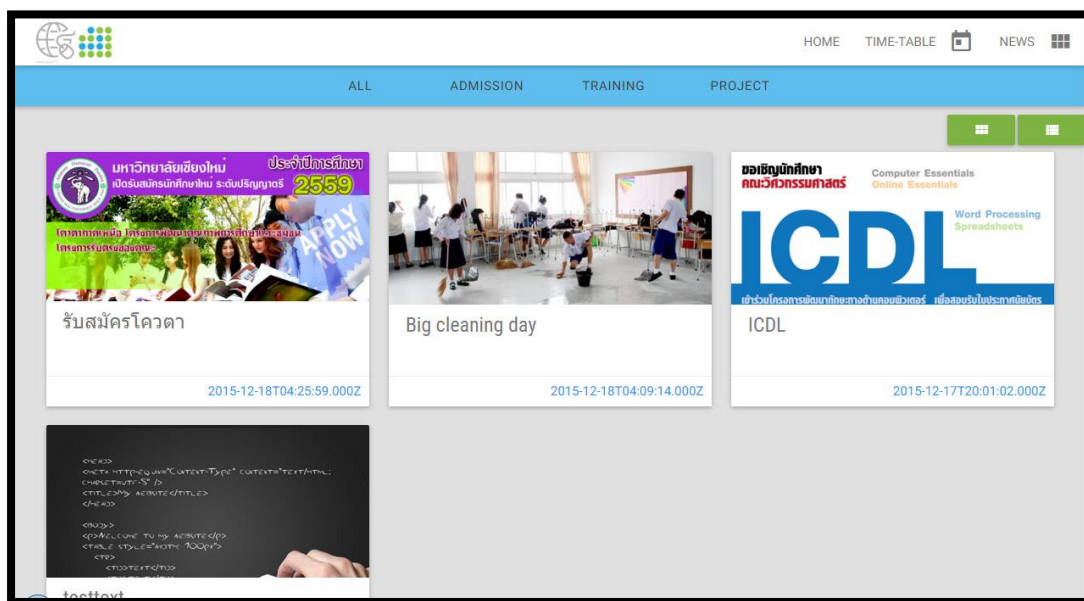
HOME TIME-TABLE NEWS

ALL ADMISSION TRAINING PROJECT

มหาวิทยาลัยเชียงใหม่ ประจำปีการศึกษา 2559
เปิดรับสมัครนักศึกษาใหม่ ระดับปริญญาตรี
APPLY NOW

รับสมัครโควตา

2015-12-18T04:25:59.000Z

Big cleaning day

2015-12-18T04:09:14.000Z

ขอเชิญนักศึกษา คณะวิศวกรรมศาสตร์
Computer Essentials
Online Essentials
Word Processing
Spreadsheets
ICDL
เข้าร่วมโครงการพัฒนาทักษะทางด้านคอมพิวเตอร์ เพื่อสอบรับใบประกาศนียบัตร

ICDL

2015-12-17T20:01:02.000Z

<HEAD>
<META HTTP-EQUIV="CONTENT-TYPE" CONTENT="TEXT/HTML; CHARSET=UTF-8" />
<TITLE>MY WEBSITE</TITLE>
</HEAD>
<BODY>
<P>WELCOME TO MY WEBSITE</P>
<TABLE STYLE="WIDTH: 100PX">
<TR>
<TD>TEXT</TD>

testtext